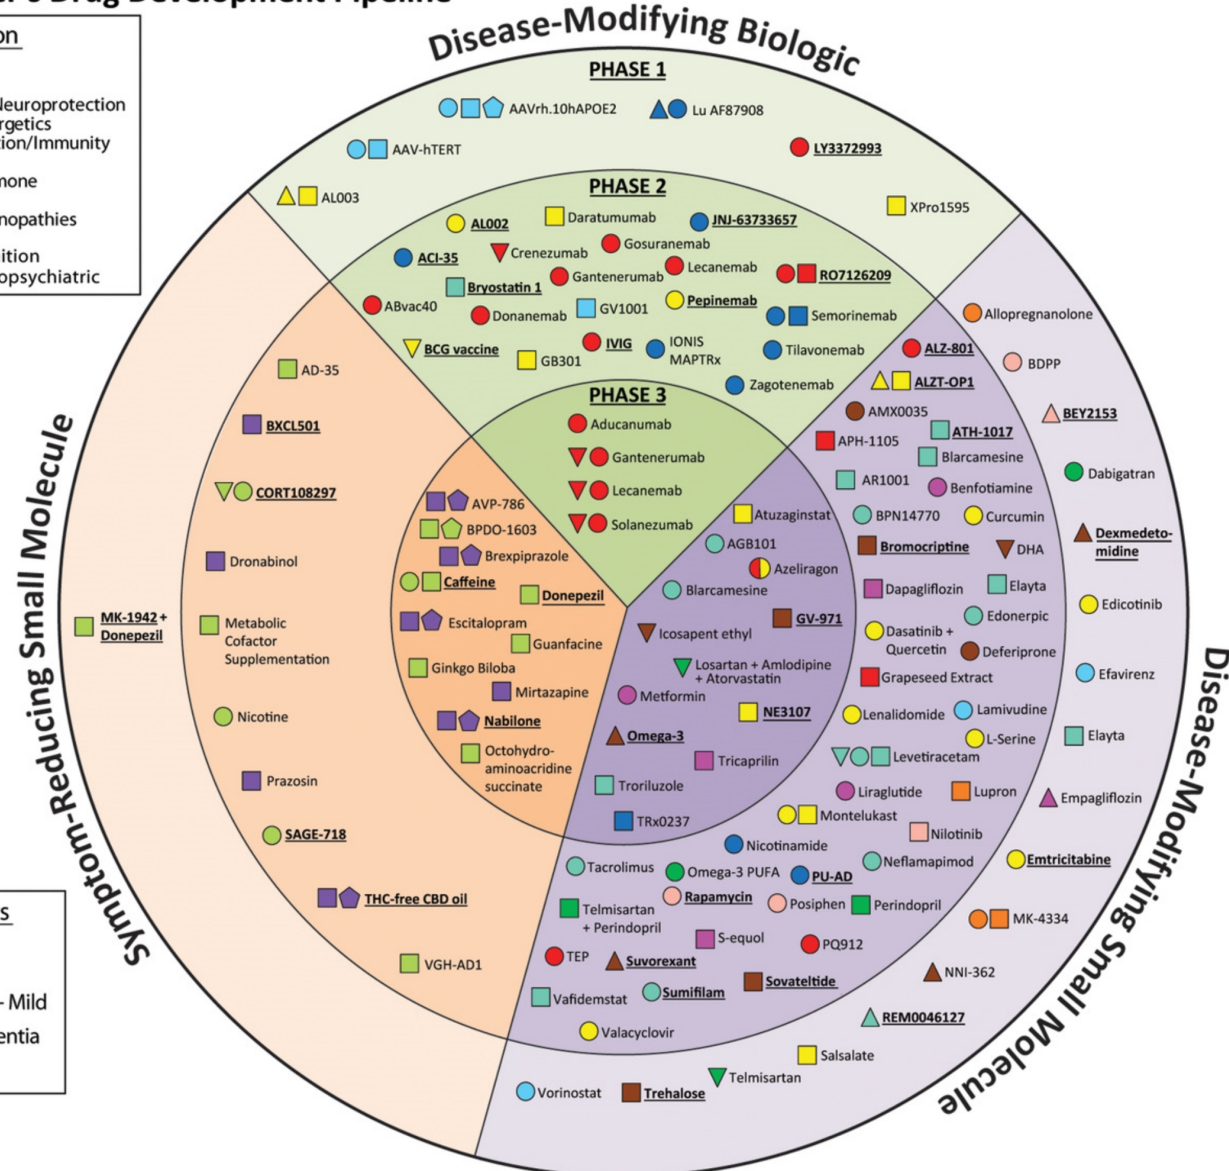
Drug Development Pipeline

on
leuroprotection
rgetics
tion/Immunity
none
nopathies
ition
opsychiatric

s
- Mild
entia

Disease-Modifying Biologic

PHASE 1

AAVrh.10hAPOE2
Lu AF87908
AAV-hTERT
LY3372993
AL003
XPro1595

PHASE 2

AL002
Daratumumab
JNJ-63733657
ACI-35
Crenezumab
Gosuranemab
Gantenerumab
Lecanemab
RO7126209
Bryostatin 1
ABvac40
GV1001
Pepinemab
Donanemab
Semorinemab
BCG vaccine
IVIG
IONIS MAPTRx
Tilavonemab
GB301
Zagotenemab

PHASE 3

Aducanumab
Gantenerumab
Lecanemab
Solanezumab

Symptom-Reducing Small Molecule

MK-1942 + Donepezil
AD-35
BXCL501
CORT108297
Dronabinol
Metabolic Cofactor Supplementation
Nicotine
Prazosin
SAGE-718
THC-free CBD oil
VGH-AD1

AVP-786
BPDO-1603
Brexpiprazole
Caffeine
Donepezil
Escitalopram
Guanfacine
Ginkgo Biloba
Mirtazapine
Nabilone
Octohydro-aminoacridine succinate

Disease-Modifying Small Molecule

Atuzaginstat
AGB101
Azeliragon
Blarcamesine
GV-971
Icosapent ethyl
Losartan + Amlodipine + Atorvastatin
Metformin
NE3107
Omega-3
Tricaprilin
Troriluzole
TRx0237

ALZ-801
ALZT-OP1
AMX0035
APH-1105
ATH-1017
Blarcamesine
AR1001
Benfotiamine
BPN14770
Curcumin
Bromocriptine
DHA
Dapagliflozin
Elayta
Edonerpic
Dasatinib + Quercetin
Deferiprone
Grapeseed Extract
Lenalidomide
Lamivudine
L-Serine
Levetiracetam
Liraglutide
Lupron
Montelukast
Nilotinib
Nicotinamide
Tacrolimus
Omega-3 PUFA
PU-AD
Neflamapimod
Rapamycin
Posiphen
Perindopril
Telmisartan + Perindopril
S-equol
PQ912
TEP
Suvorexant
Sovateltide
Vafidemstat
Sumifilam
Valacyclovir

Allopregnanolone
BDPP
BEY2153
Dabigatran
Dexmedetomidine
Edicotinib
Efavirenz
Elayta
Empagliflozin
Emtricitabine
MK-4334
NNI-362
REM0046127
Salsalate
Telmisartan
Vorinostat
Trehalose